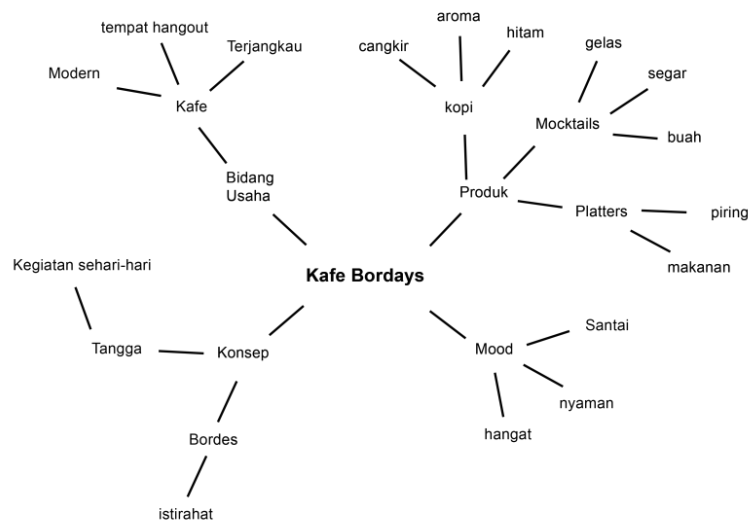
Kafe Bordays

Bidang Usaha
Kafe
tempat hangout
Terjangkau
Modern

Produk
kopi
cangkir
aroma
hitam
Mocktails
gelas
segar
buah
Platters
piring
makanan

Konsep
Tangga
Kegiatan sehari-hari
Bordes
istirahat

Mood
Santai
nyaman
hangat